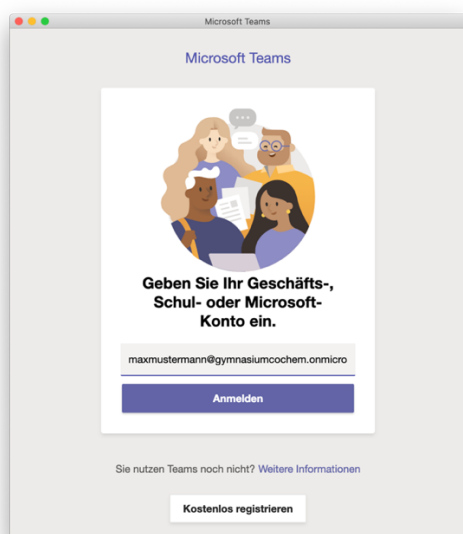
Microsoft Teams

Microsoft Teams

Geben Sie Ihr Geschäfts-, Schul- oder Microsoft-Konto ein.

maxmustermann@gymnasiumcochem.onmicro

Anmelden

Sie nutzen Teams noch nicht? Weitere Informationen

Kostenlos registrieren